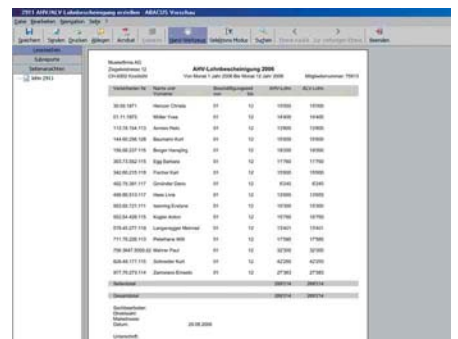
2911 AHV/ALV Lohnbescheinigung erstellen ABACUS Vorschau

Datei Bearbeiten Navigation Seite ?

Speichern Spalten Drucken Ablegen Acrobat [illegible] Word Vorlage Seitzeile Modus Suchen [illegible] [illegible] Beenden

Datenanzeige
Suchmaske
Seitenansichten
Jahr 2911

Musterfirma AG
Ziegeleistrasse 12
CH-8000 Kreisstadt

AHV-Lohnbescheinigung 2006
Von Monat 1 Jahr 2006 Bis Monat 12 Jahr 2006

Mitgliedernummer 70613

| Versicherten Nr. | Name und Vorname | Beschäftigungsdauer von | bis | AHV-Lohn | ALV-Lohn |
|---|---|---|---|---|---|
| 30.00.1871 | Hensser Christa | 01 | 12 | 15500 | 15500 |
| 01.11.1973 | Müller Vreni | 01 | 12 | 14400 | 14400 |
| 113.78.104.113 | Annies Hein | 01 | 12 | 12800 | 12800 |
| 144.80.206.128 | Baumann Kurt | 01 | 12 | 15500 | 15500 |
| 156.85.227.115 | Berger Hansjörg | 01 | 12 | 18300 | 18300 |
| 363.73.002.115 | Egg Barbara | 01 | 12 | 17760 | 17760 |
| 342.85.215.118 | Fischer Kurt | 01 | 12 | 15500 | 15500 |
| 402.70.261.117 | Gründler Denis | 01 | 12 | 8240 | 8240 |
| 488.80.613.117 | Hess Linie | 01 | 12 | 13500 | 13500 |
| 503.80.721.111 | Isenring Erwinne | 01 | 12 | 15300 | 15300 |
| 553.54.439.115 | Kugler Anton | 01 | 12 | 16760 | 16760 |
| 570.45.277.118 | Langenegger Meinrad | 01 | 12 | 15401 | 15401 |
| 711.70.230.113 | Peterhans Willi | 01 | 12 | 17560 | 17560 |
| 756.3647.9555.52 | Marner Paul | 01 | 12 | 32300 | 32300 |
| 806.48.177.115 | Schneider Kurt | 01 | 12 | 42200 | 42200 |
| 877.76.273.114 | Zannesen Ernesto | 01 | 12 | 27383 | 27383 |

Seitentotal 289714 289714

Gesamttotal 289714 289714

Sachbearbeiter:
Ort:
Telefon:
Datum: 20.08.2006

Unterschrift: